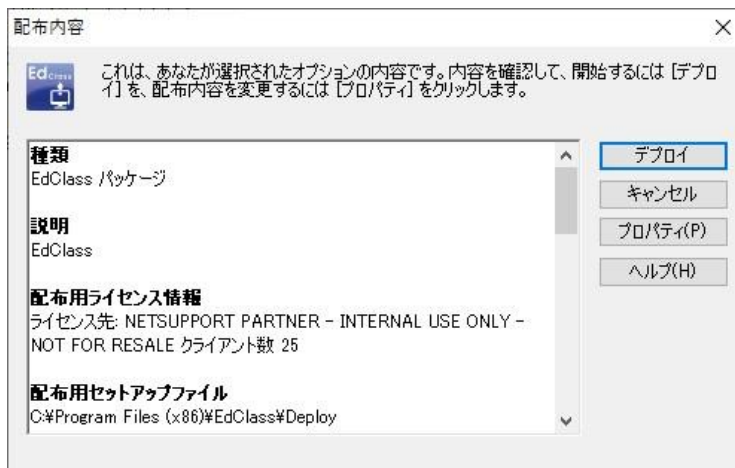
配布内容

×

EdClass

これは、あなたが選択されたオプションの内容です。内容を確認して、開始するには［デプロイ］を、配布内容を変更するには［プロパティ］をクリックします。

種類
EdClass パッケージ

説明
EdClass

配布用ライセンス情報
ライセンス先: NETSUPPORT PARTNER - INTERNAL USE ONLY - NOT FOR RESALE クライアント数 25

配布用セットアップファイル
C:¥Program Files (x86)¥EdClass¥Deploy

デプロイ

キャンセル

プロパティ(P)

ヘルプ(H)